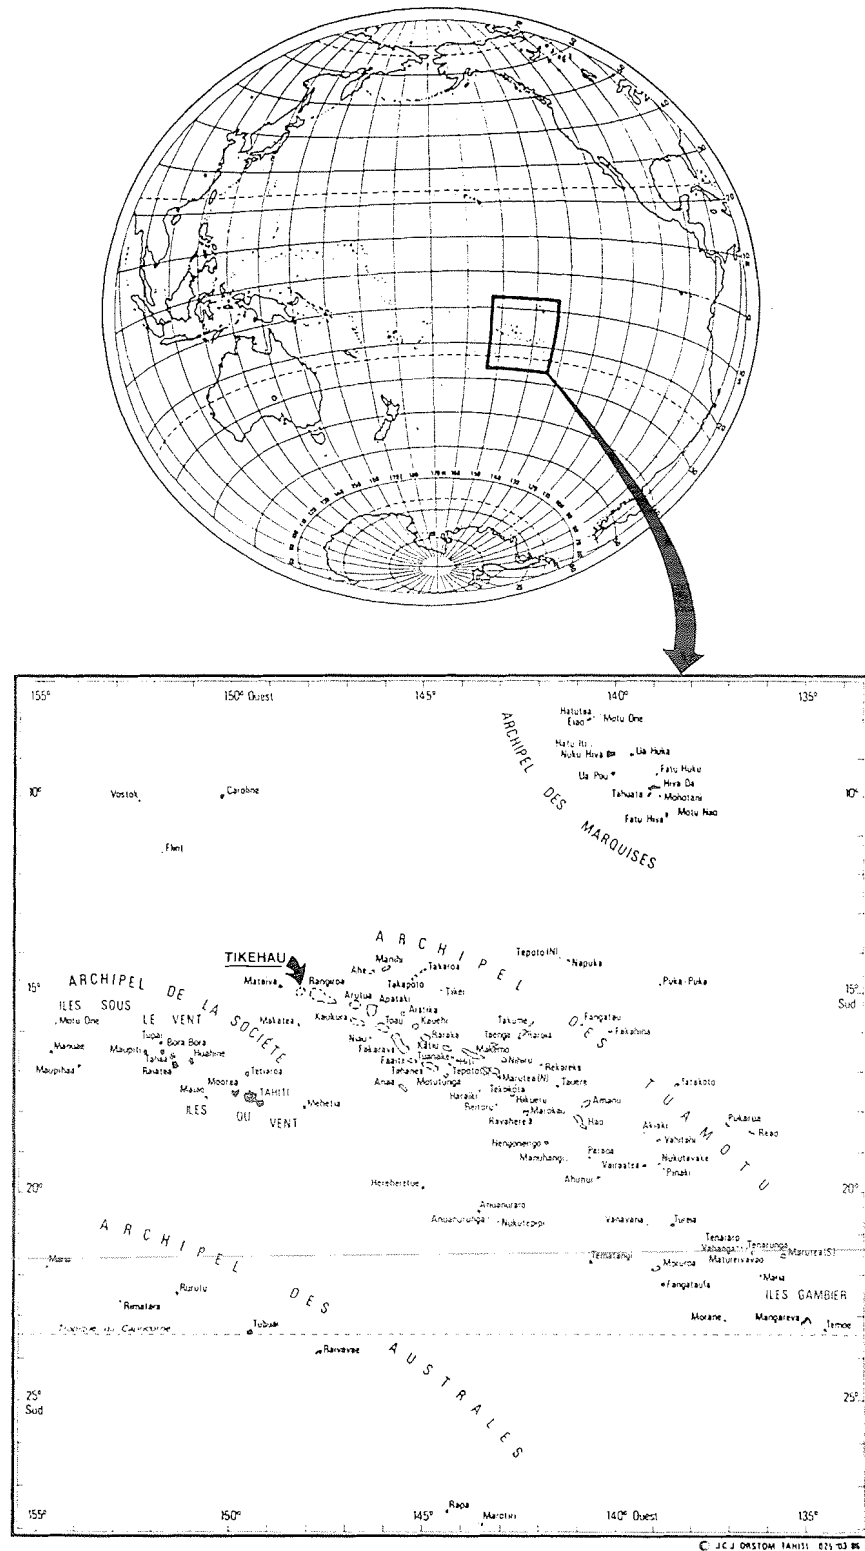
155° 150° Ouest 145° 140° 135°

ARCHIPEL DES MARQUISES

Hatutaa
Eiao
Motu One
Hatu Iti
Nuku Hiva
Ua Huka
Ua Pou
Fatu Huku
Hiva Oa
Tahuata
Mohotani
Fatu Hiva
Motu Hao

10°
10°

Vostok
Caroline
Flint

ARCHIPEL DES TUAMOTU

TIKEHAU
Mataiva
Rangiroa
Ahe
Manihi
Takaroa
Tepoto (N)
Napuka
Takapoto
Tikei
Arutua
Apataki
Kaukura
Aratika
Kauehi
Niau
Toau
Raraka
Fakarava
Taiaro
Faaite
Tuanake
Makemo
Tahanea
Tepoto (S)
Anaa
Motutunga
Marutea (N)
Haraiki
Tekokota
Reitoru
Hikueru
Marokau
Ravahere
Nihiru
Rekareka
Tauere
Amanu
Hao
Takume
Taenga
Raroia
Fangatau
Fakahina
Puka-Puka
Tatakoto
Pukarua
Reao
Akiaki
Vahitahi
Nukutavake
Pinaki
Nengonengo
Manuhangi
Paraoa
Vairaatea
Ahunui
Hereheretue
Anuanuraro
Anuanurunga
Nukutepipi
Vanavana
Tureia
Tenararo
Vahanga
Tenarunga
Maturei Vavao
Marutea (S)
Tematangi
Moruroa
Fangataufa
Maria
Morane
Mangareva
Temoe
ILES GAMBIER

15°
15° Sud

ARCHIPEL DE LA SOCIÉTÉ
ILES SOUS LE VENT
Motu One
Manuae
Maupihaa
Maupiti
Tupai
Bora Bora
Tahaa
Huahine
Raiatea
Makatea
Tetiaroa
Moorea
Maiao
TAHITI
Mehetia
ILES DU VENT

20°
20°

ARCHIPEL DES AUSTRALES
Maria
Rimatara
Rurutu
Tubuai
Raivavae
Tropique du Capricorne
Rapa
Marotiri

25° Sud
25°

155° 150° 145° 140° Ouest 135°

© JCJ ORSTOM TAHITI 025 03 86